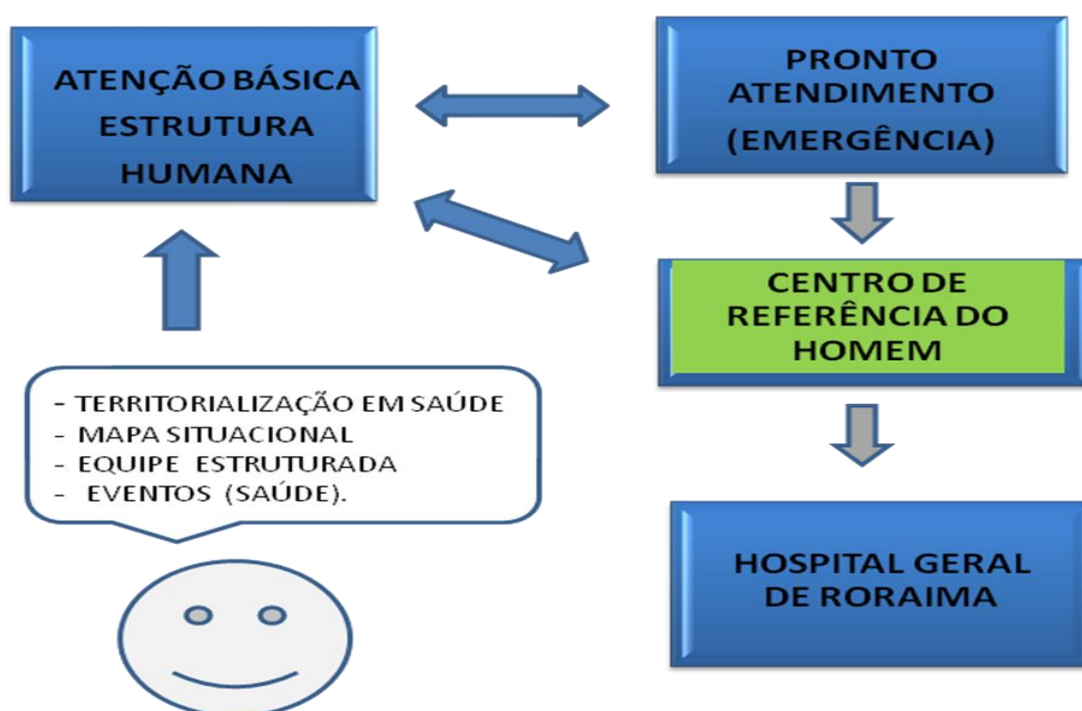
ATENÇÃO BÁSICA ESTRUTURA HUMANA

PRONTO ATENDIMENTO (EMERGÊNCIA)

CENTRO DE REFERÊNCIA DO HOMEM

- TERRITORIALIZAÇÃO EM SAÚDE
- MAPA SITUACIONAL
- EQUIPE ESTRUTURADA
- EVENTOS (SAÚDE).

HOSPITAL GERAL DE RORAIMA